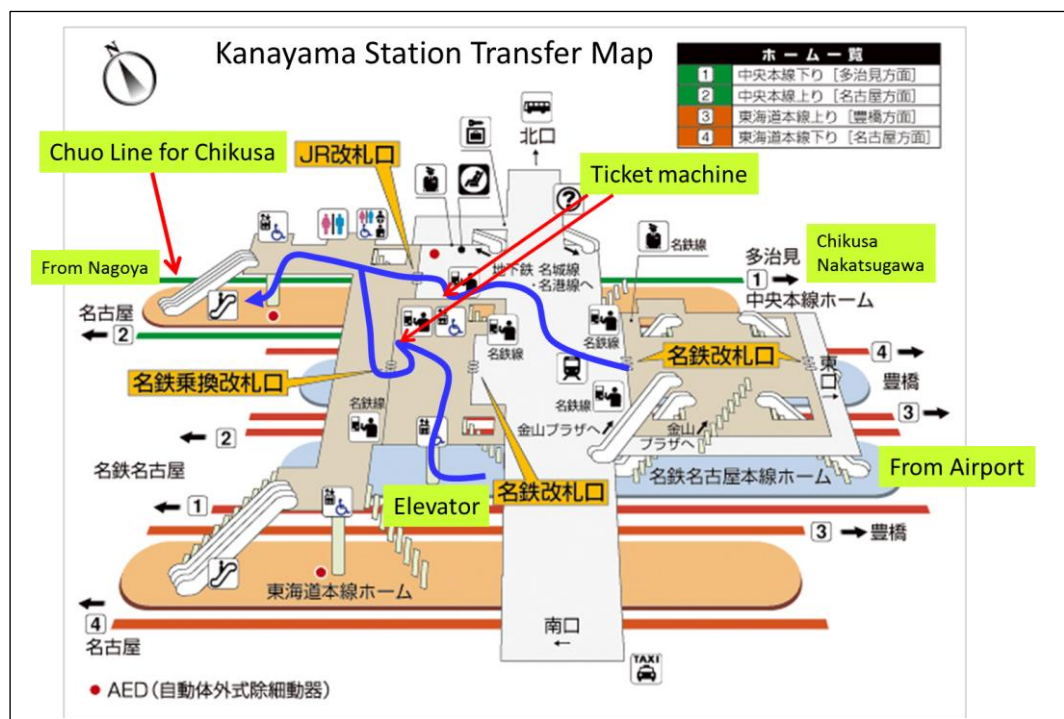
Kanayama Station Transfer Map

ホーム一覧

| | |
|---|---|
| 1 | 中央本線下り［多治見方面］ |
| 2 | 中央本線上り［名古屋方面］ |
| 3 | 東海道本線上り［豊橋方面］ |
| 4 | 東海道本線下り［名古屋方面］ |

Chuo Line for Chikusa

JR改札口

北口

Ticket machine

From Nagoya

地下鉄 名城線・名港線へ

名鉄線

多治見

Chikusa Nakatsugawa

1

中央本線ホーム

名古屋

2

名鉄線

名鉄改札口

名鉄乗換改札口

東口

4

豊橋

3

名鉄線

金山プラザへ

金山プラザへ

2

名鉄名古屋

名鉄名古屋本線ホーム

From Airport

1

Elevator

名鉄改札口

3 豊橋

東海道本線ホーム

4

名古屋

南口

TAXI

● AED（自動体外式除細動器）